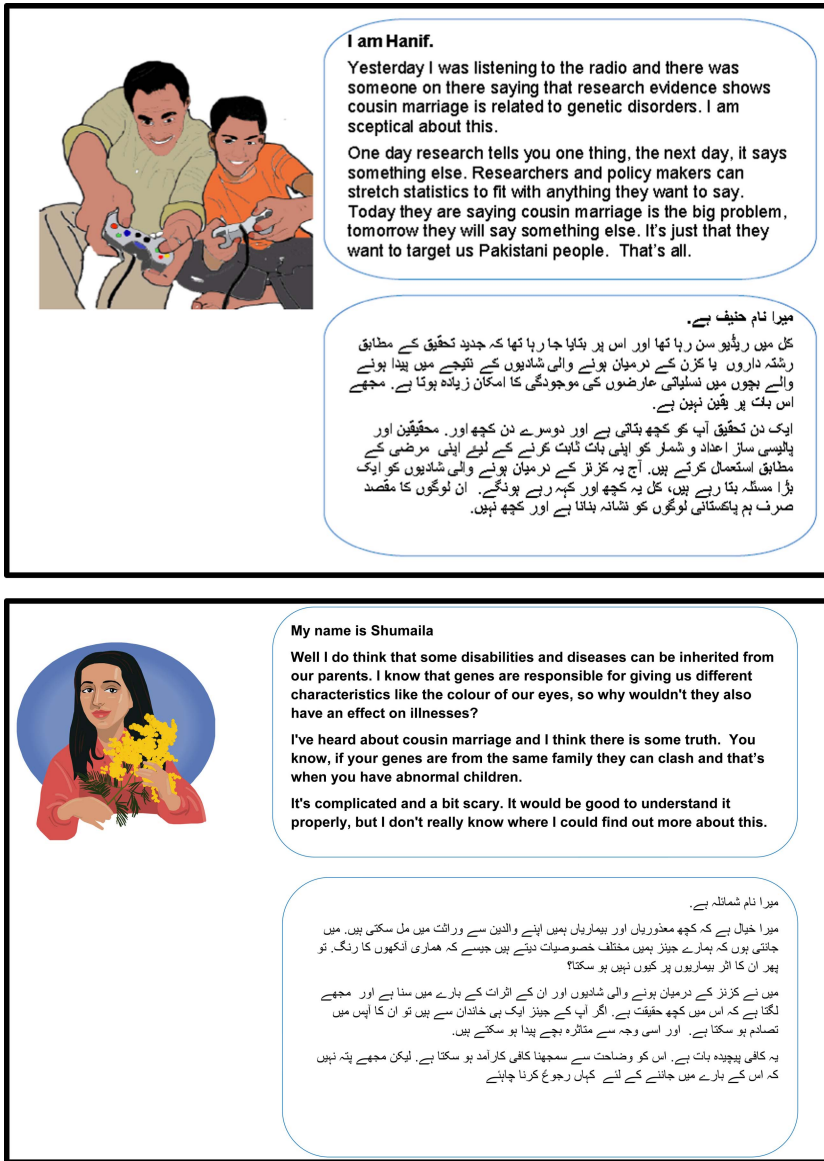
I am Hanif.

Yesterday I was listening to the radio and there was someone on there saying that research evidence shows cousin marriage is related to genetic disorders. I am sceptical about this.

One day research tells you one thing, the next day, it says something else. Researchers and policy makers can stretch statistics to fit with anything they want to say. Today they are saying cousin marriage is the big problem, tomorrow they will say something else. It's just that they want to target us Pakistani people. That's all.

میرا نام حنیف ہے۔

کل میں ریڈیو سن رہا تھا اور اس پر بتایا جا رہا تھا کہ جدید تحقیق کے مطابق رشتہ داروں یا کزن کے درمیان ہونے والی شادیوں کے نتیجے میں پیدا ہونے والے بچوں میں نسلیاتی عارضوں کی موجودگی کا امکان زیادہ ہوتا ہے۔ مجھے اس بات پر یقین نہیں ہے۔

ایک دن تحقیق آپ کو کچھ بتاتی ہے اور دوسرے دن کچھ اور۔ محققین اور پالیسی ساز اعداد و شمار کو اپنی بات ثابت کرنے کے لیئے اپنی مرضی کے مطابق استعمال کرتے ہیں۔ آج یہ کزنز کے درمیان ہونے والی شادیوں کو ایک بڑا مسئلہ بتا رہے ہیں، کل یہ کچھ اور کہہ رہے ہونگے۔ ان لوگوں کا مقصد صرف ہم پاکستانی لوگوں کو نشانہ بنانا ہے اور کچھ نہیں۔

My name is Shumaila

Well I do think that some disabilities and diseases can be inherited from our parents. I know that genes are responsible for giving us different characteristics like the colour of our eyes, so why wouldn't they also have an effect on illnesses?

I've heard about cousin marriage and I think there is some truth. You know, if your genes are from the same family they can clash and that's when you have abnormal children.

It's complicated and a bit scary. It would be good to understand it properly, but I don't really know where I could find out more about this.

میرا نام شمائلہ ہے۔

میرا خیال ہے کہ کچھ معذوریاں اور بیماریاں ہمیں اپنے والدین سے وراثت میں مل سکتی ہیں۔ میں جانتی ہوں کہ ہمارے جینز ہمیں مختلف خصوصیات دیتے ہیں جیسے کہ ہماری آنکھوں کا رنگ۔ تو پھر ان کا اثر بیماریوں پر کیوں نہیں ہو سکتا؟

میں نے کزنز کے درمیان ہونے والی شادیوں اور ان کے اثرات کے بارے میں سنا ہے اور مجھے لگتا ہے کہ اس میں کچھ حقیقت ہے۔ اگر آپ کے جینز ایک ہی خاندان سے ہیں تو ان کا آپس میں تصادم ہو سکتا ہے۔ اور اسی وجہ سے متاثرہ بچے پیدا ہو سکتے ہیں۔

یہ کافی پیچیدہ بات ہے۔ اس کو وضاحت سے سمجھنا کافی کارآمد ہو سکتا ہے۔ لیکن مجھے پتہ نہیں کہ اس کے بارے میں جاننے کے لئے کہاں رجوع کرنا چاہئے